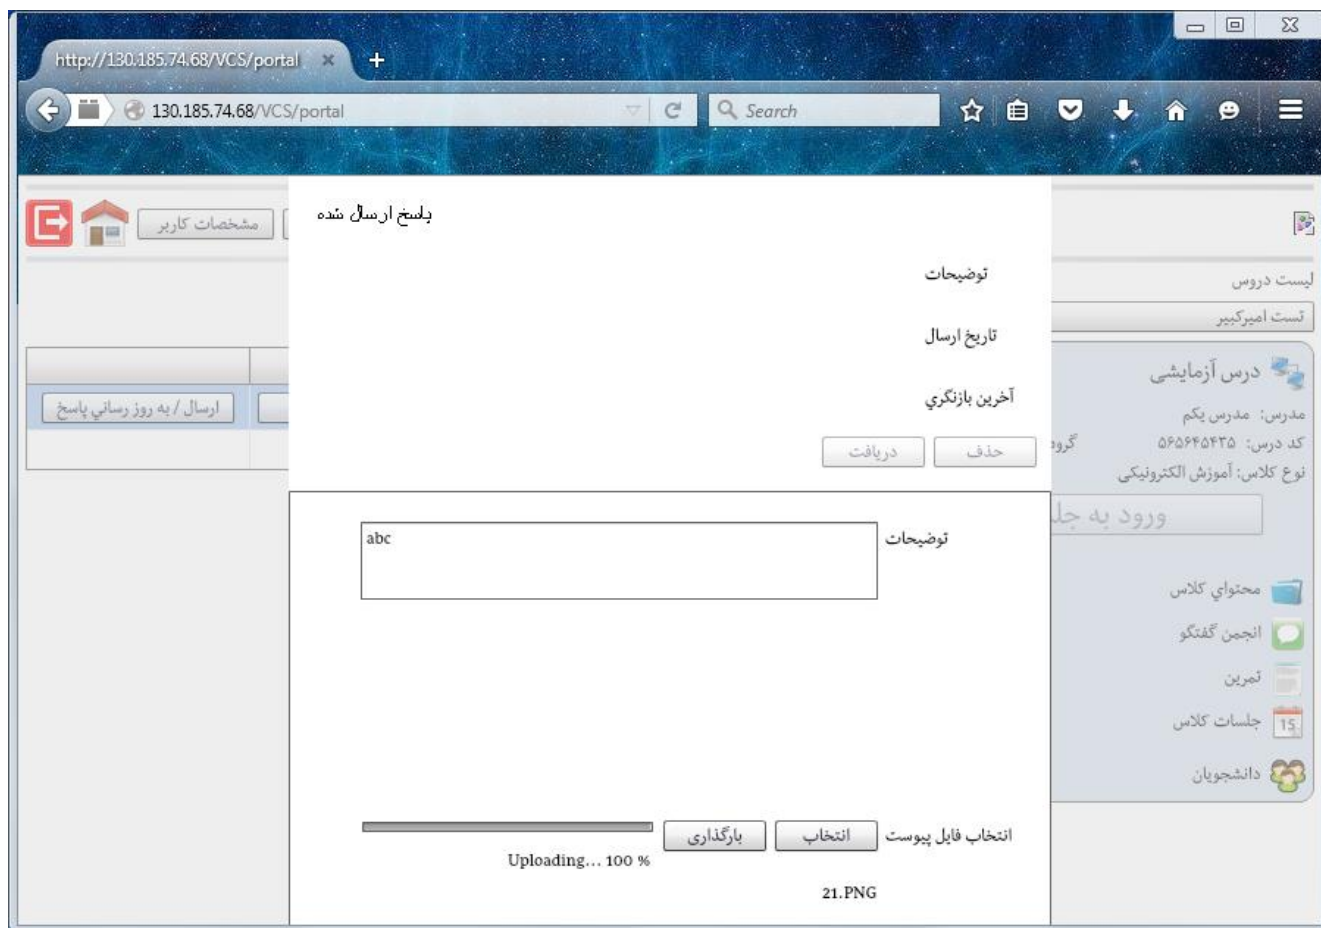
http://130.185.74.68/VCS/portal

130.185.74.68/VCS/portal

Search

مشخصات کاربر

پاسخ ارسال شده

توضیحات

تاریخ ارسال

آخرین بازنگری

حذف دریافت

ارسال / به روز رسانی پاسخ

لیست دروس

تست امیرکبیر

درس آزمایشی

مدرس: مدرس یکم

کد درس: ۵۶۵۶۴۵۴۳۵

نوع کلاس: آموزش الکترونیکی

گروه

ورود به جل

توضیحات

abc

محتوای کلاس

انجمن گفتگو

تمرین

15 جلسات کلاس

دانشجویان

انتخاب فایل پیوست انتخاب بارگذاری

Uploading... 100 %

21.PNG